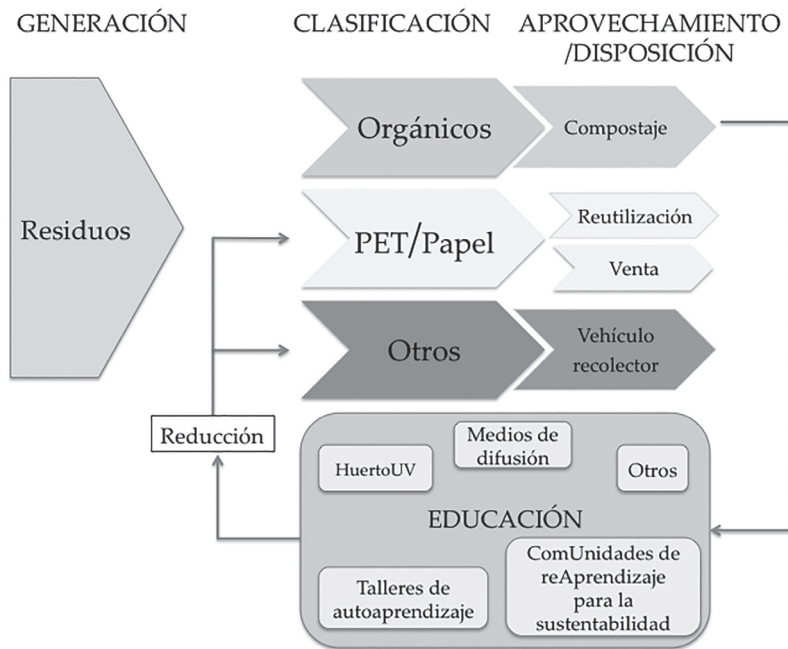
GENERACIÓN

CLASIFICACIÓN

APROVECHAMIENTO /DISPOSICIÓN

Residuos

Orgánicos

Compostaje

PET/Papel

Reutilización

Venta

Otros

Vehículo recolector

Reducción

HuertoUV

Medios de difusión

Otros

EDUCACIÓN

Talleres de autoaprendizaje

ComUnidades de reAprendizaje para la sustentabilidad